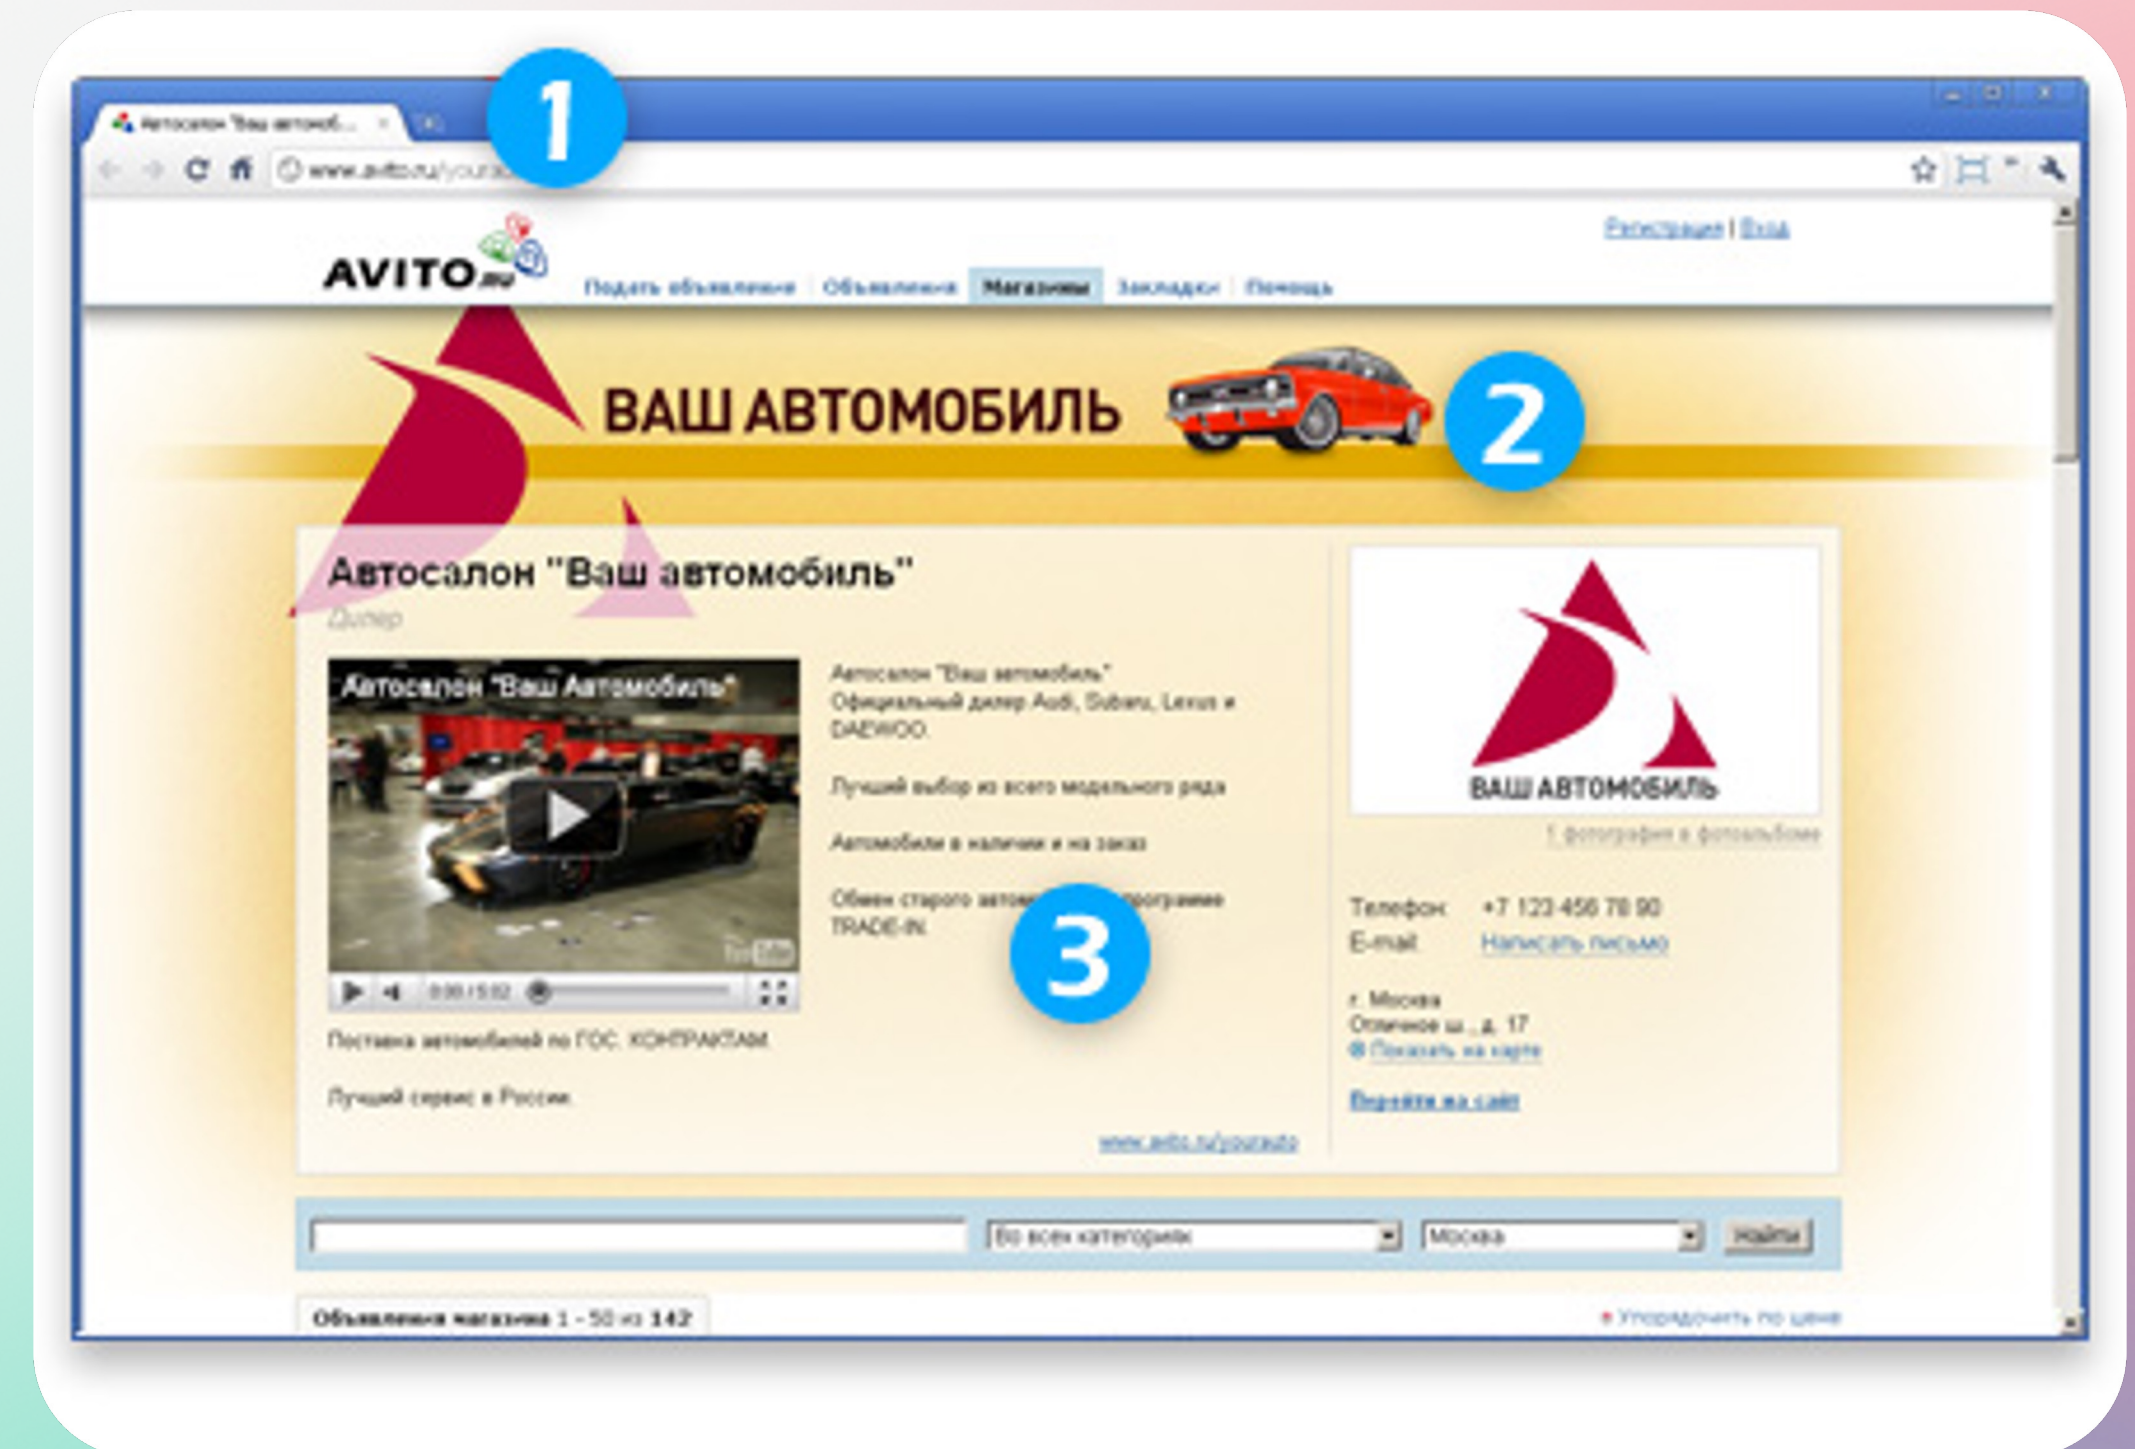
Автосалон "Ваш автомоб...

1

www.avito.ru/yourа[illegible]

Регистрация | Вход

AVITO.ru

Подать объявление | Объявления | Магазины | Закладки | Помощь

ВАШ АВТОМОБИЛЬ

2

Автосалон "Ваш автомобиль"

Дилер

Автосалон "Ваш Автомобиль"

Автосалон "Ваш автомобиль" Официальный дилер Audi, Subaru, Lexus и DAEWOO.

Лучший выбор из всего модельного ряда

Автомобили в наличии и на заказ

Обмен старого авто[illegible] программе TRADE-IN.

3

0:00 / 5:02

Поставка автомобилей по ГОС. КОНТРАКТАМ.

Лучший сервис в России.

www.avito.ru/yourauto

ВАШ АВТОМОБИЛЬ

1 фотография в фотоальбоме

Телефон: +7 123 456 78 90

E-mail: Написать письмо

г. Москва

Отличное ш., д. 17

Показать на карте

Перейти на сайт

Во всех категориях

Москва

Найти

Объявления магазина 1 - 50 из 142

Упорядочить по цене